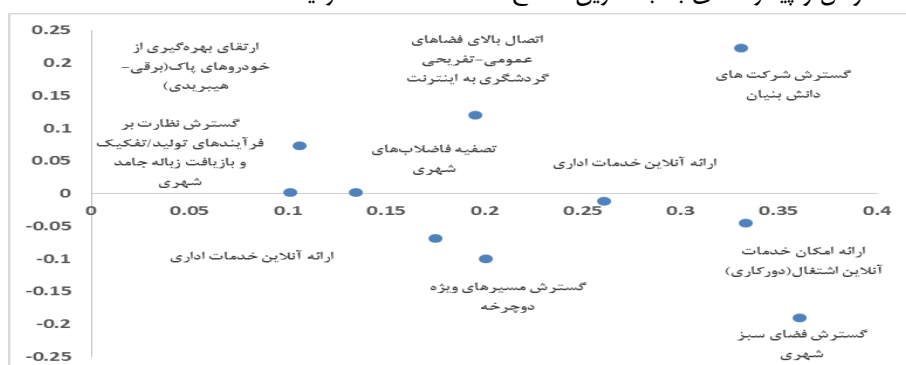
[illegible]

0.25
0.2
0.15
0.1
0.05
0
-0.05
-0.1
-0.15
-0.2
-0.25

0 0.05 0.1 0.15 0.2 0.25 0.3 0.35 0.4

ارتقای بهره‌گیری از خودروهای پاک(برقی-هیبریدی)

اتصال بالای فضاهای عمومی-تفریحی گردشگری به اینترنت

گسترش شرکت های دانش بنیان

گسترش نظارت بر فرآیندهای تولید/تفکیک و بازیافت زباله جامد شهری

تصفیه فاضلاب‌های شهری

ارائه آنلاین خدمات اداری

ارائه آنلاین خدمات اداری

ارائه امکان خدمات آنلاین اشتغال(دورکاری)

گسترش مسیرهای ویژه دوچرخه

گسترش فضای سبز شهری